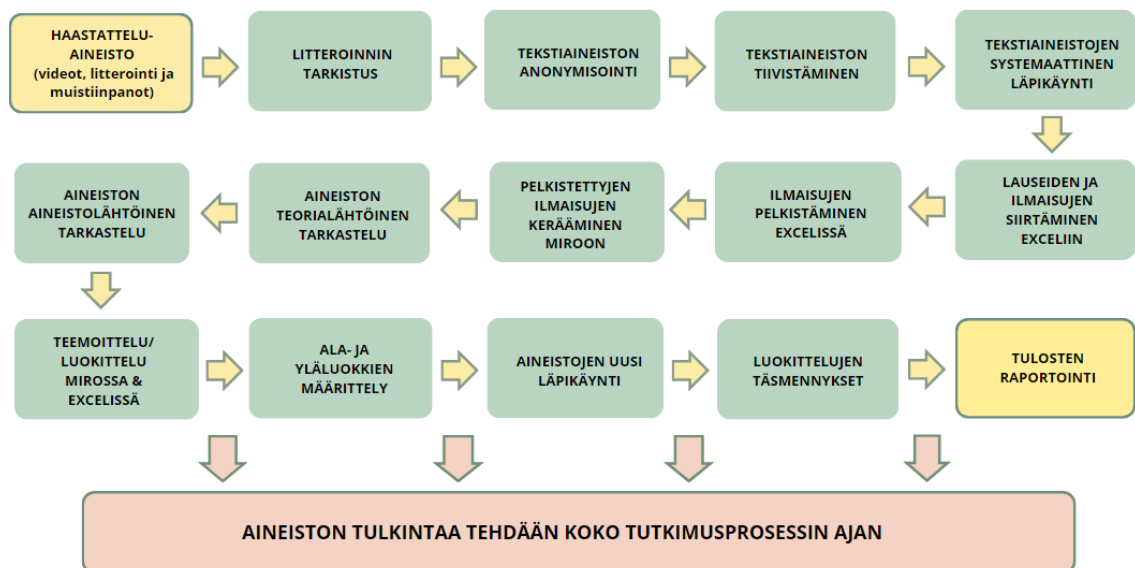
HAASTATTELU-AINEISTO (videot, litterointi ja muistiinpanot)

LITTEROINNIN TARKISTUS

TEKSTIAINEISTON ANONYMISOINTI

TEKSTIAINEISTON TIIVISTÄMINEN

TEKSTIAINEISTOJEN SYSTEMAATTINEN LÄPIKÄYNTI

LAUSEIDEN JA ILMAISUJEN SIIRTÄMINEN EXCELIIN

ILMAISUJEN PELKISTÄMINEN EXCELISSÄ

PELKISTETTYJEN ILMAISUJEN KERÄÄMINEN MIROON

AINEISTON TEORIALÄHTÖINEN TARKASTELU

AINEISTON AINEISTOLÄHTÖINEN TARKASTELU

TEEMOITTELU/ LUOKITTELU MIROSSA & EXCELISSÄ

ALA- JA YLÄLUOKKIEN MÄÄRITTELY

AINEISTOJEN UUSI LÄPIKÄYNTI

LUOKITTELUJEN TÄSMENNYKSET

TULOSTEN RAPORTOINTI

AINEISTON TULKINTAA TEHDÄÄN KOKO TUTKIMUSPROSESSIN AJAN